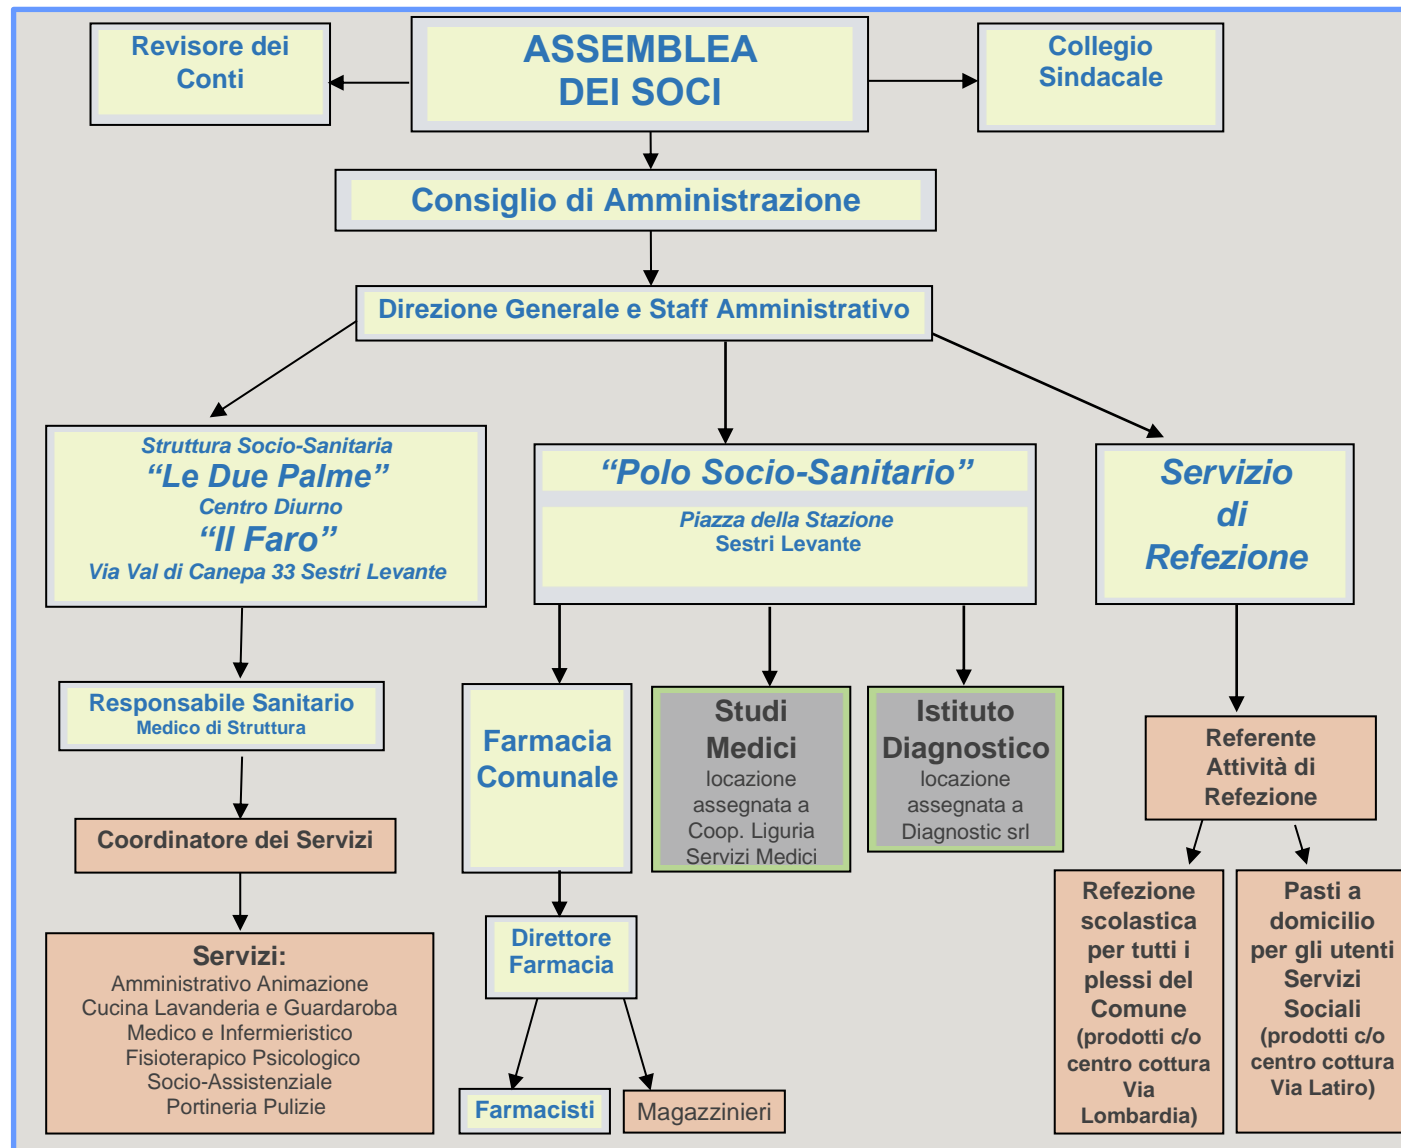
Revisore dei Conti

ASSEMBLEA DEI SOCI

Collegio Sindacale

Consiglio di Amministrazione

Direzione Generale e Staff Amministrativo

Struttura Socio-Sanitaria
“Le Due Palme”
Centro Diurno
“Il Faro”
Via Val di Canepa 33 Sestri Levante

“Polo Socio-Sanitario”
Piazza della Stazione
Sestri Levante

Servizio di Refezione

Responsabile Sanitario
Medico di Struttura

Coordinatore dei Servizi

Servizi:
Amministrativo Animazione
Cucina Lavanderia e Guardaroba
Medico e Infermieristico
Fisioterapico Psicologico
Socio-Assistenziale
Portineria Pulizie

Farmacia Comunale

Direttore Farmacia

Farmacisti

Magazzinieri

Studi Medici
locazione assegnata a Coop. Liguria Servizi Medici

Istituto Diagnostico
locazione assegnata a Diagnostic srl

Referente Attività di Refezione

Refezione scolastica per tutti i plessi del Comune (prodotti c/o centro cottura Via Lombardia)

Pasti a domicilio per gli utenti Servizi Sociali (prodotti c/o centro cottura Via Latiro)